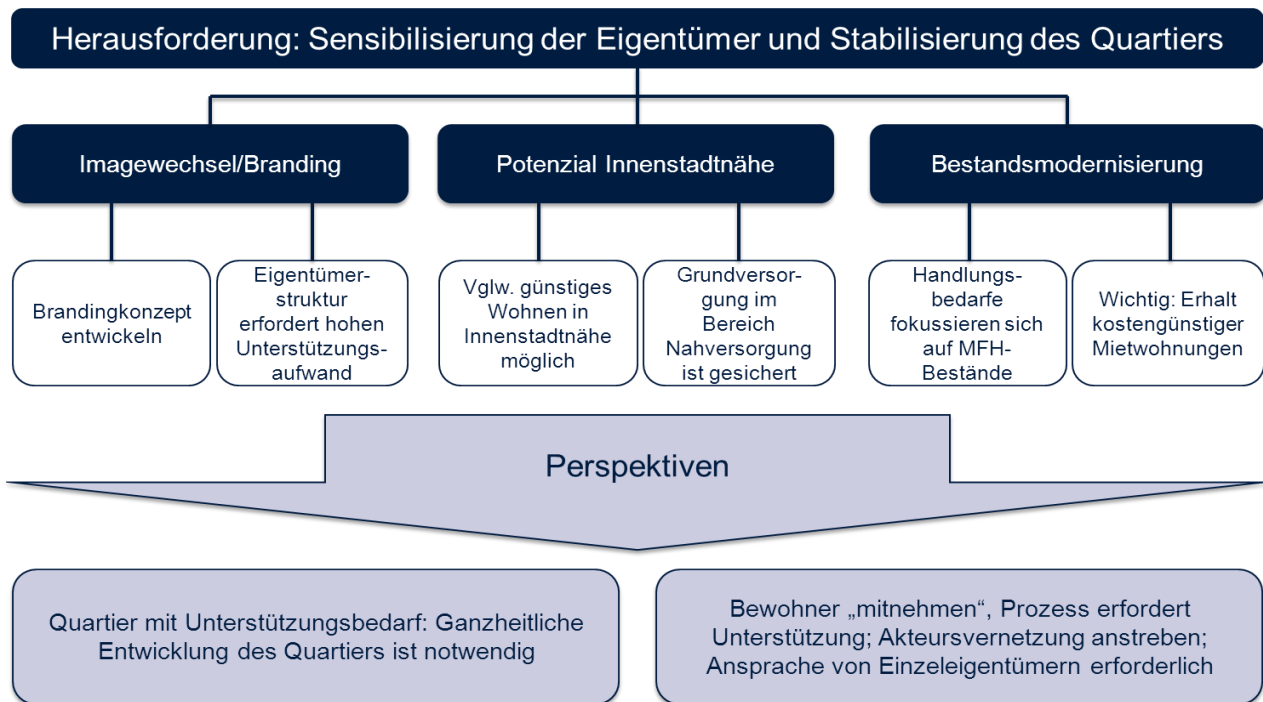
Herausforderung: Sensibilisierung der Eigentümer und Stabilisierung des Quartiers

Imagewechsel/Branding

Potenzial Innenstadtnähe

Bestandsmodernisierung

Brandingkonzept entwickeln

Eigentümerstruktur erfordert hohen Unterstützungsaufwand

Vglw. günstiges Wohnen in Innenstadtnähe möglich

Grundversorgung im Bereich Nahversorgung ist gesichert

Handlungsbedarfe fokussieren sich auf MFH-Bestände

Wichtig: Erhalt kostengünstiger Mietwohnungen

Perspektiven

Quartier mit Unterstützungsbedarf: Ganzheitliche Entwicklung des Quartiers ist notwendig

Bewohner „mitnehmen“, Prozess erfordert Unterstützung; Akteursvernetzung anstreben; Ansprache von Einzeleigentümern erforderlich